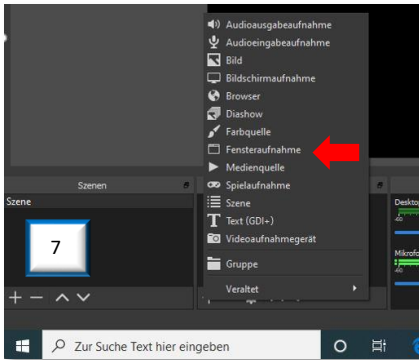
Audioausgabeaufnahme
Audioeingabeaufnahme
Bild
Bildschirmaufnahme
Browser
Diashow
Farbquelle
Fensteraufnahme
Medienquelle
Spielaufnahme
Szene
Text (GDI+)
Videoaufnahmegerät
Gruppe
Veraltet

Szenen
Szene
7
+ − ∧ ∨

Deskto
Mikrofo

Zur Suche Text hier eingeben